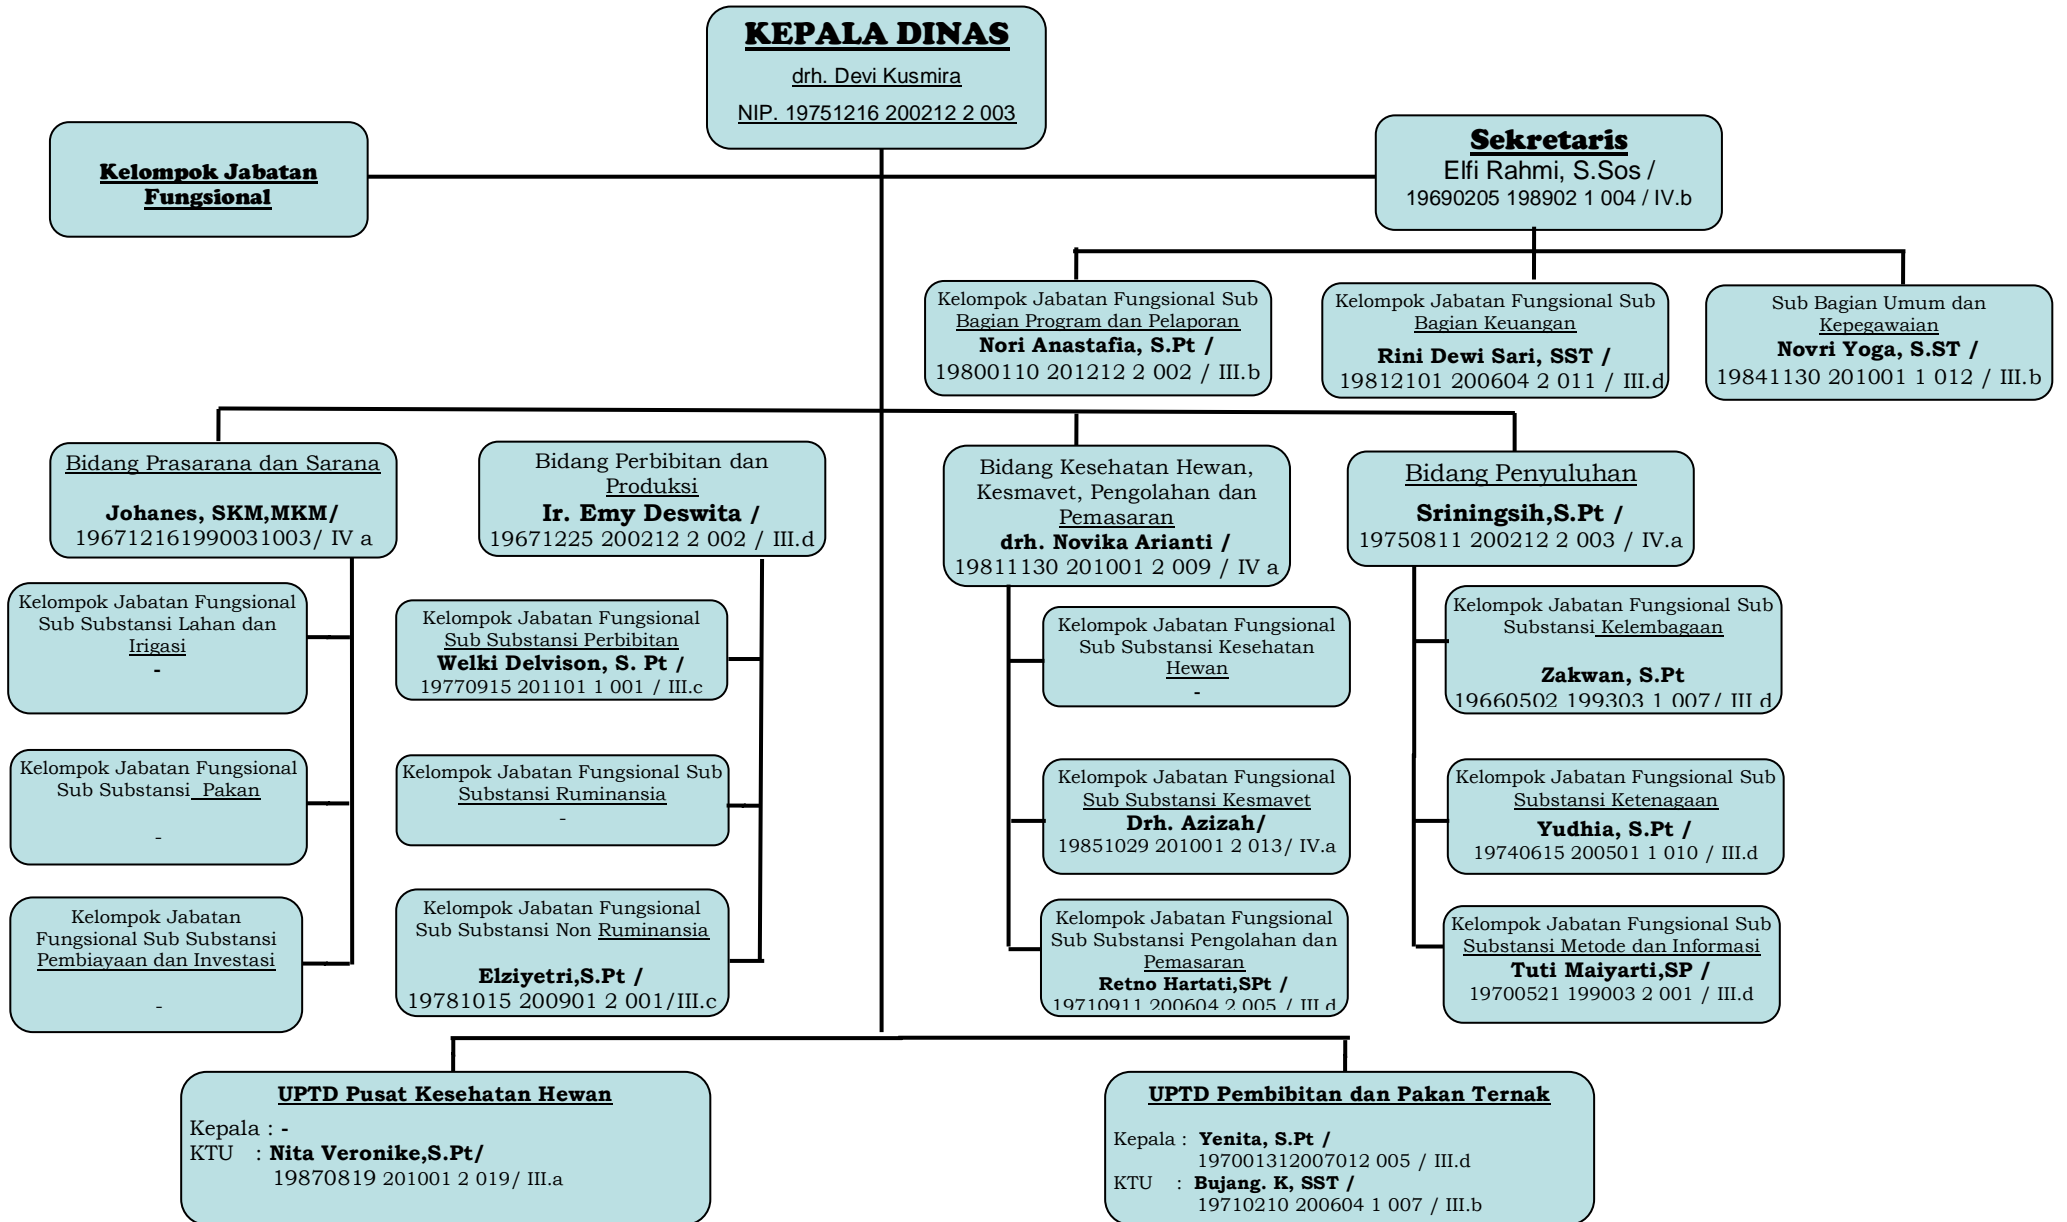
KEPALA DINAS
drh. Devi Kusmira
NIP. 19751216 200212 2 003

Kelompok Jabatan Fungsional

Sekretaris
Elfi Rahmi, S.Sos /
19690205 198902 1 004 / IV.b

Kelompok Jabatan Fungsional Sub Bagian Program dan Pelaporan
Nori Anastafia, S.Pt /
19800110 201212 2 002 / III.b

Kelompok Jabatan Fungsional Sub Bagian Keuangan
Rini Dewi Sari, SST /
19812101 200604 2 011 / III.d

Sub Bagian Umum dan Kepegawaian
Novri Yoga, S.ST /
19841130 201001 1 012 / III.b

Bidang Prasarana dan Sarana
Johanes, SKM,MKM/
196712161990031003/ IV a

Kelompok Jabatan Fungsional Sub Substansi Lahan dan Irigasi
-

Kelompok Jabatan Fungsional Sub Substansi Pakan
-

Kelompok Jabatan Fungsional Sub Substansi Pembiayaan dan Investasi
-

Bidang Perbibitan dan Produksi
Ir. Emy Deswita /
19671225 200212 2 002 / III.d

Kelompok Jabatan Fungsional Sub Substansi Perbibitan
Welki Delvison, S. Pt /
19770915 201101 1 001 / III.c

Kelompok Jabatan Fungsional Sub Substansi Ruminansia
-

Kelompok Jabatan Fungsional Sub Substansi Non Ruminansia
Elziyetri,S.Pt /
19781015 200901 2 001/III.c

Bidang Kesehatan Hewan, Kesmavet, Pengolahan dan Pemasaran
drh. Novika Arianti /
19811130 201001 2 009 / IV a

Kelompok Jabatan Fungsional Sub Substansi Kesehatan Hewan
-

Kelompok Jabatan Fungsional Sub Substansi Kesmavet
Drh. Azizah/
19851029 201001 2 013/ IV.a

Kelompok Jabatan Fungsional Sub Substansi Pengolahan dan Pemasaran
Retno Hartati,SPt /
19710911 200604 2 005 / III.d

Bidang Penyuluhan
Sriningsih,S.Pt /
19750811 200212 2 003 / IV.a

Kelompok Jabatan Fungsional Sub Substansi Kelembagaan
Zakwan, S.Pt
19660502 199303 1 007/ III d

Kelompok Jabatan Fungsional Sub Substansi Ketenagaan
Yudhia, S.Pt /
19740615 200501 1 010 / III.d

Kelompok Jabatan Fungsional Sub Substansi Metode dan Informasi
Tuti Maiyarti,SP /
19700521 199003 2 001 / III.d

UPTD Pusat Kesehatan Hewan
Kepala : -
KTU : Nita Veronike,S.Pt/
19870819 201001 2 019/ III.a

UPTD Pembibitan dan Pakan Ternak
Kepala : Yenita, S.Pt /
197001312007012 005 / III.d
KTU : Bujang. K, SST /
19710210 200604 1 007 / III.b